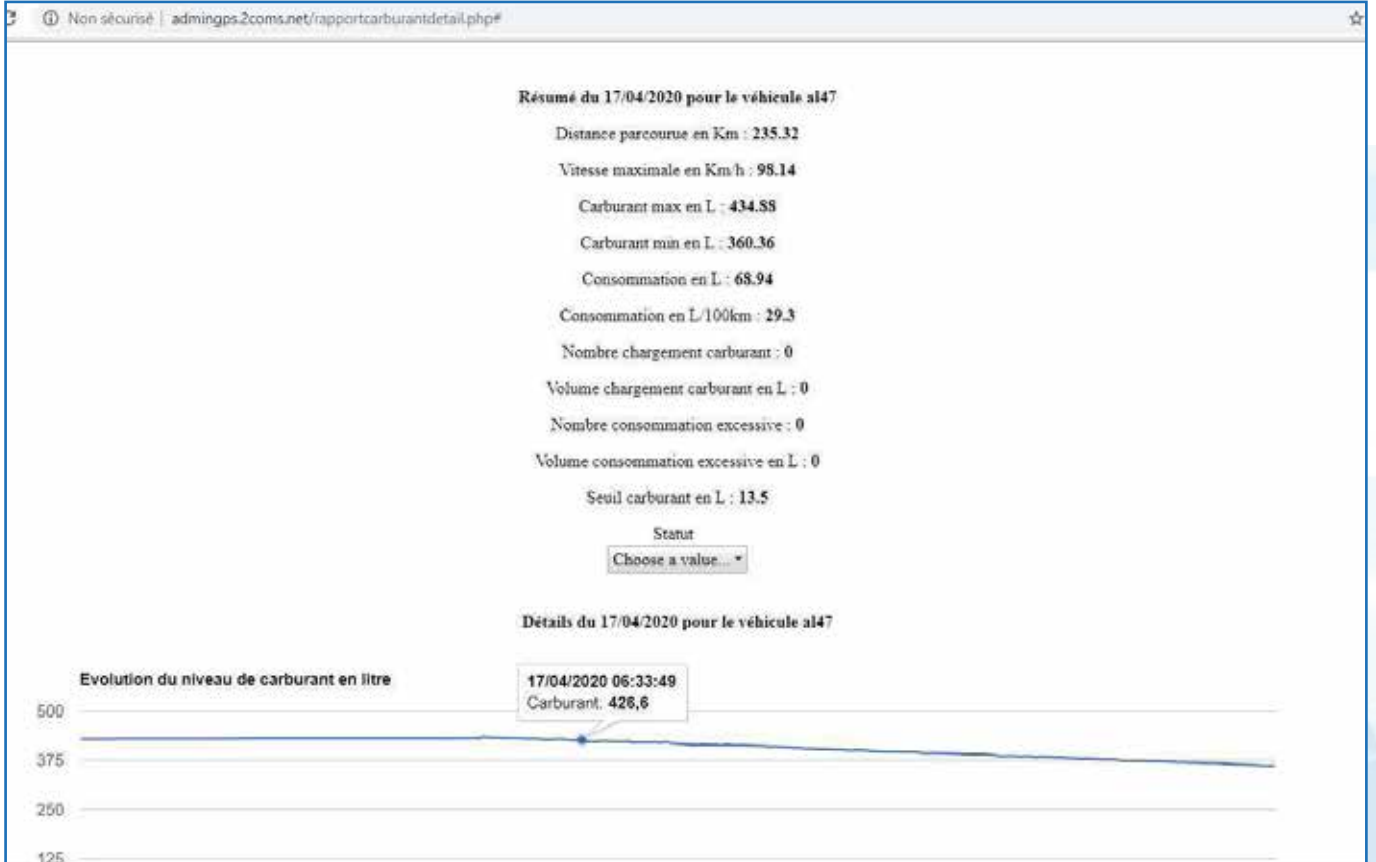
Non sécurisé | admingps.2coms.net/rapportcarburantdetail.php#

Résumé du 17/04/2020 pour le véhicule al47

Distance parcourue en Km : 235.32

Vitesse maximale en Km/h : 98.14

Carburant max en L : 434.88

Carburant min en L : 360.36

Consommation en L : 68.94

Consommation en L/100km : 29.3

Nombre chargement carburant : 0

Volume chargement carburant en L : 0

Nombre consommation excessive : 0

Volume consommation excessive en L : 0

Seuil carburant en L : 13.5

Statut

Choose a value...

Détails du 17/04/2020 pour le véhicule al47

Evolution du niveau de carburant en litre

17/04/2020 06:33:49
Carburant: 426,6

500
375
250
125